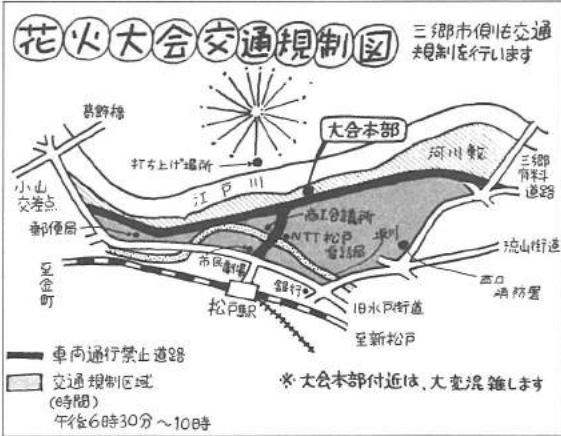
花火大会交通規制図

三郷市側は交通規制を行います

葛飾橋

打ち上げ場所

大会本部

河川敷

三郷有料道路

小山交差点

江戸川

郵便局

高砂橋所

NTT松戸電話局

坂川

流山街道

至金町

市民劇場

銀行

西口消防署

松戸駅

旧水戸街道

至新松戸

車両通行禁止道路

交通規制区域
(時間)
午後6時30分～10時

※大会本部付近は、大変混雑します